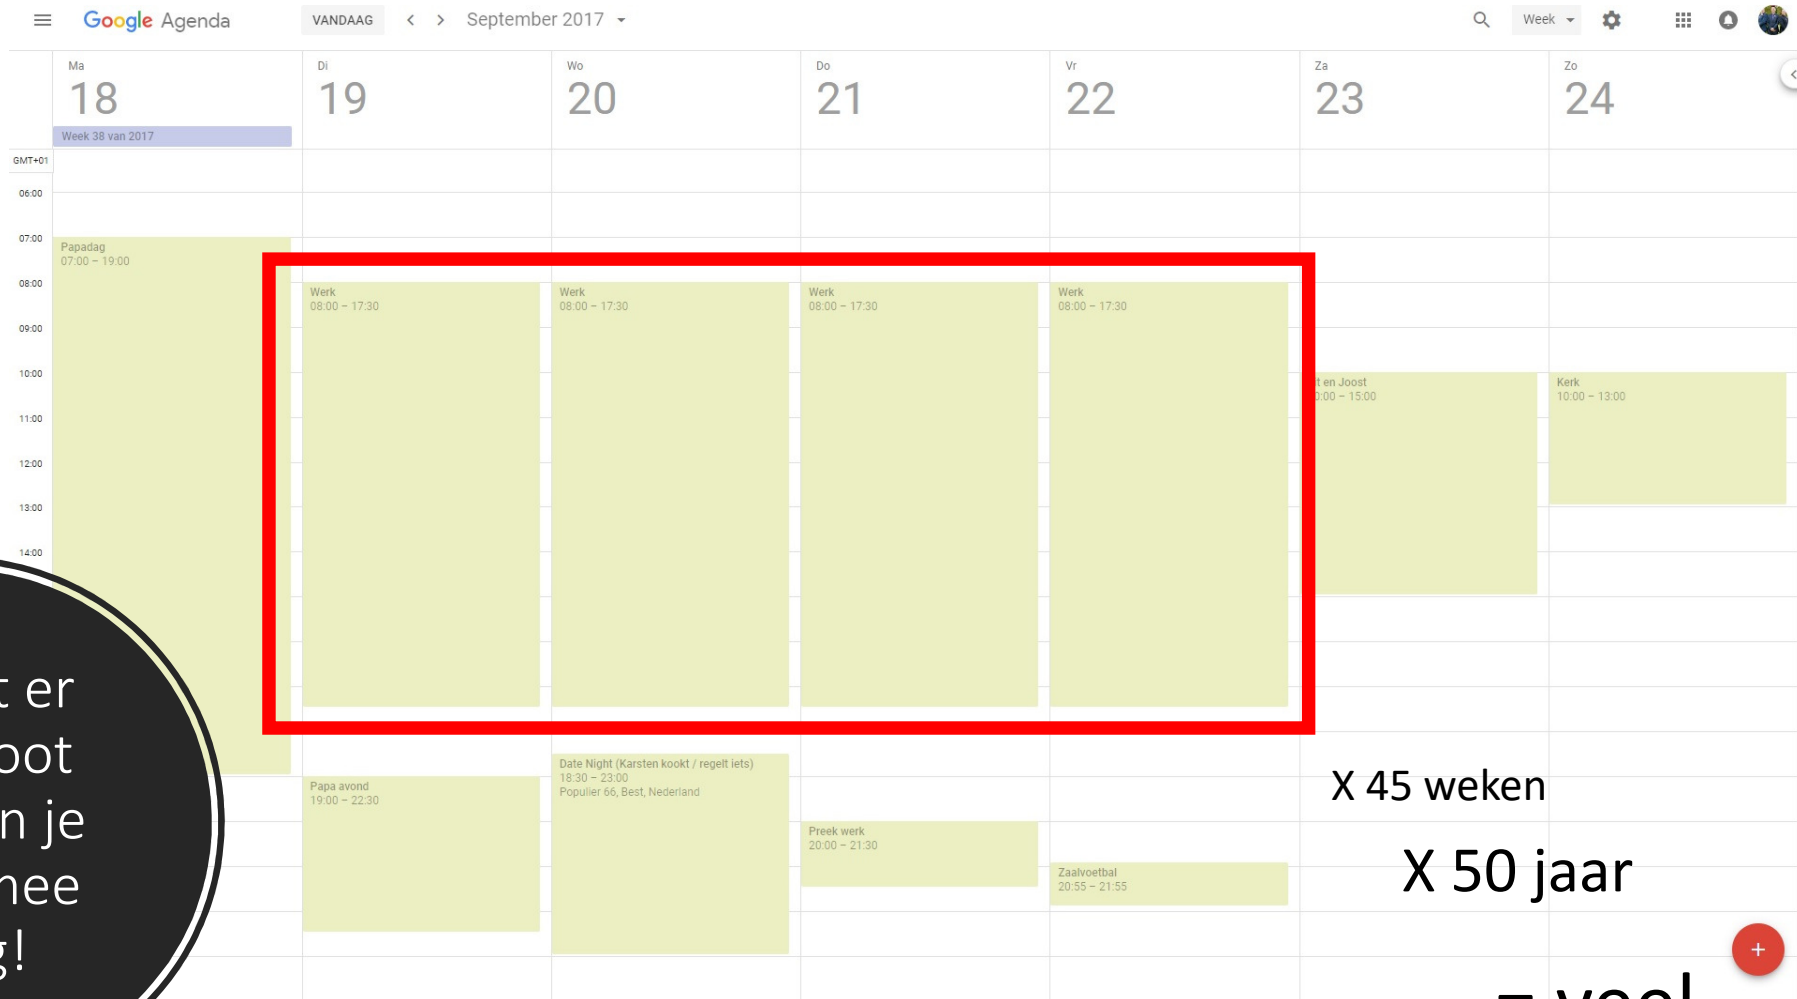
Google Agenda VANDAAG September 2017 Week

| Ma 18 | Di 19 | Wo 20 | Do 21 | Vr 22 | Za 23 | Zo 24 |
|---|---|---|---|---|---|---|

Week 38 van 2017

GMT+01
06:00
07:00
08:00
09:00
10:00
11:00
12:00
13:00
14:00

Papadag
07:00 – 19:00

Werk
08:00 – 17:30

Werk
08:00 – 17:30

Werk
08:00 – 17:30

Werk
08:00 – 17:30

t en Joost
0:00 – 15:00

Kerk
10:00 – 13:00

Papa avond
19:00 – 22:30

Date Night (Karsten kookt / regelt iets)
18:30 – 23:00
Populier 66, Best, Nederland

Preek werk
20:00 – 21:30

Zaalvoetbal
20:55 – 21:55

X 45 weken

X 50 jaar

= veel

t er
oot
n je
nee
g!